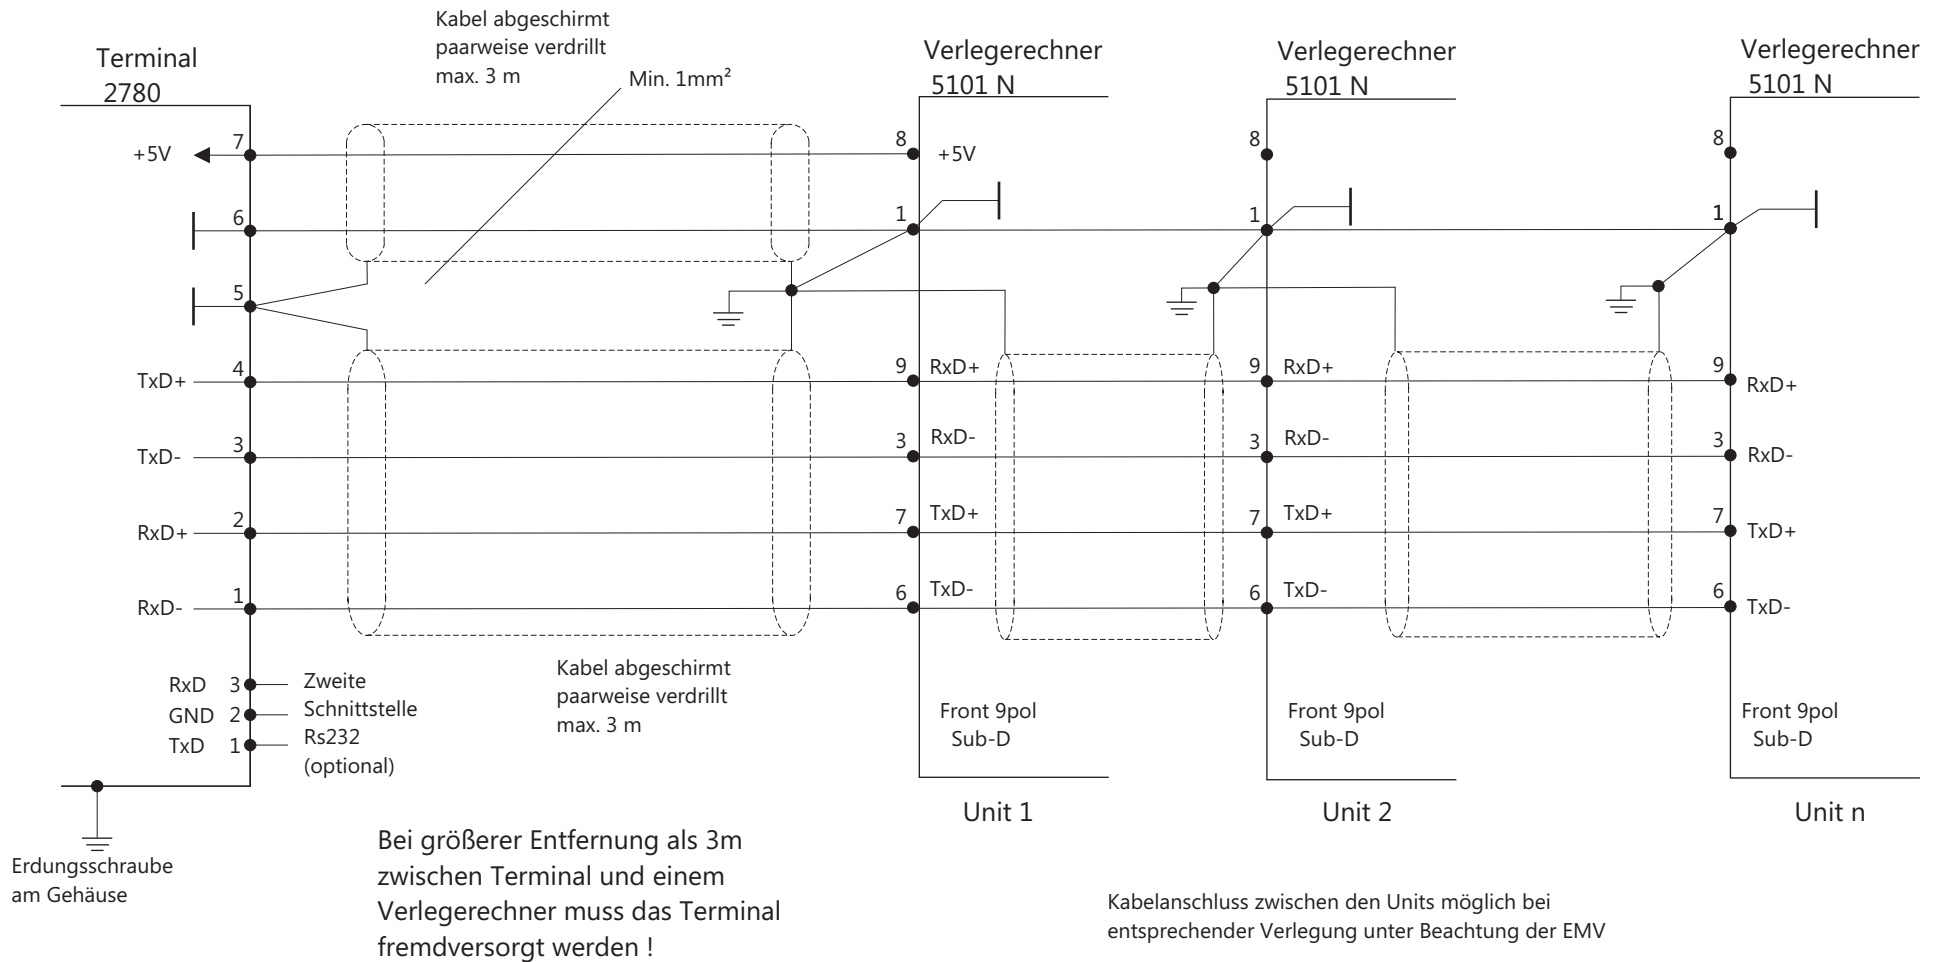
Kabel abgeschirmt
paarweise verdrillt
max. 3 m

Terminal
2780

Min. 1mm²

Verlegerechner
5101 N

Verlegerechner
5101 N

Verlegerechner
5101 N

+5V 7
6
5
TxD+ 4
TxD- 3
RxD+ 2
RxD- 1

8 +5V
1
9 RxD+
3 RxD-
7 TxD+
6 TxD-

8
1
9 RxD+
3 RxD-
7 TxD+
6 TxD-

8
1
9 RxD+
3 RxD-
7 TxD+
6 TxD-

RxD 3
GND 2
TxD 1

Zweite
Schnittstelle
Rs232
(optional)

Kabel abgeschirmt
paarweise verdrillt
max. 3 m

Front 9pol
Sub-D

Front 9pol
Sub-D

Front 9pol
Sub-D

Unit 1

Unit 2

Unit n

Erdungsschraube
am Gehäuse

Bei größerer Entfernung als 3m zwischen Terminal und einem Verlegerechner muss das Terminal fremdversorgt werden !

Kabelanschluss zwischen den Units möglich bei entsprechender Verlegung unter Beachtung der EMV